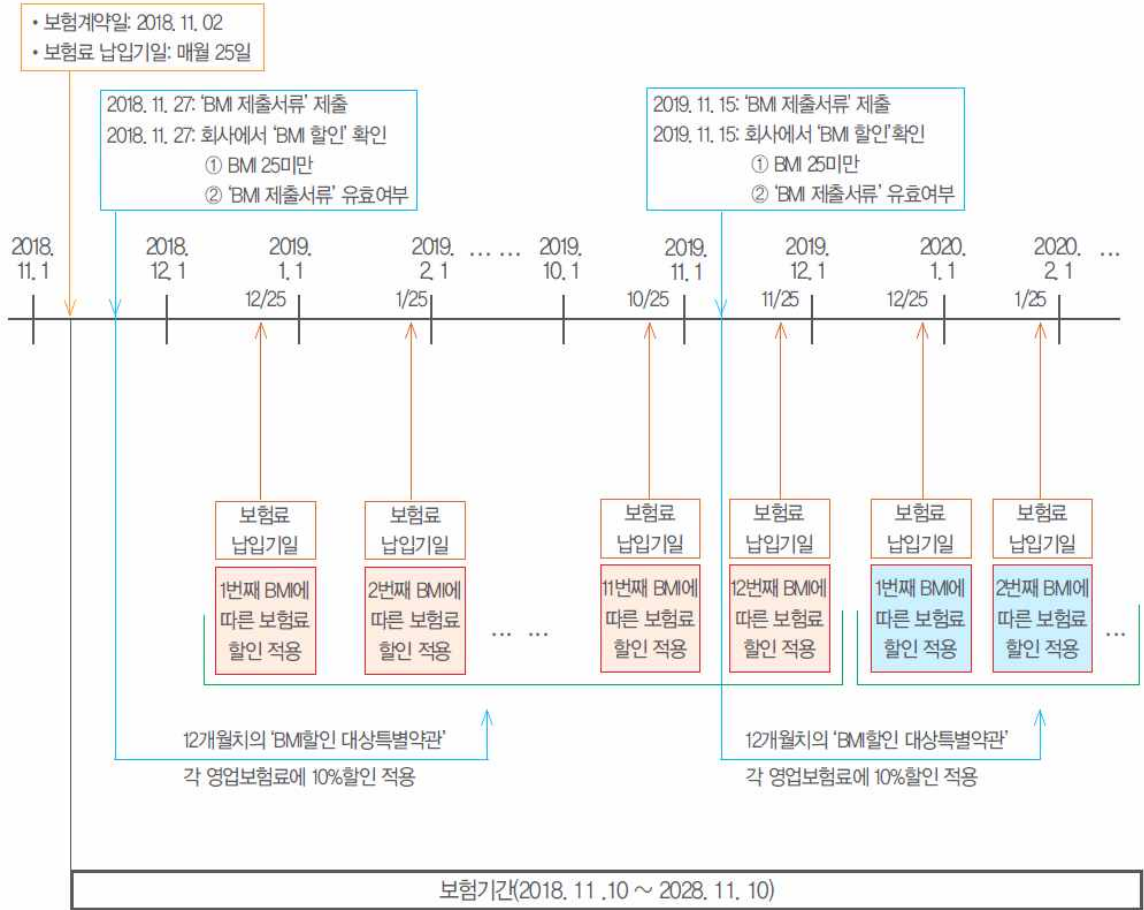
• 보험계약일: 2018. 11. 02
• 보험료 납입기일: 매월 25일

2018. 11. 27: 'BMI 제출서류' 제출
2018. 11. 27: 회사에서 'BMI 할인' 확인
① BMI 25미만
② 'BMI 제출서류' 유효여부

2019. 11. 15: 'BMI 제출서류' 제출
2019. 11. 15: 회사에서 'BMI 할인' 확인
① BMI 25미만
② 'BMI 제출서류' 유효여부

2018. 11. 1

2018. 12. 1

2019. 1. 1

12/25

2019. 2. 1

1/25

……

2019. 10. 1

2019. 11. 1

10/25

2019. 12. 1

11/25

2020. 1. 1

12/25

2020. 2. 1

1/25

…

보험료 납입기일

1번째 BMI에 따른 보험료 할인 적용

보험료 납입기일

2번째 BMI에 따른 보험료 할인 적용

……

보험료 납입기일

11번째 BMI에 따른 보험료 할인 적용

보험료 납입기일

12번째 BMI에 따른 보험료 할인 적용

보험료 납입기일

1번째 BMI에 따른 보험료 할인 적용

보험료 납입기일

2번째 BMI에 따른 보험료 할인 적용

…

12개월치의 'BMI할인 대상특별약관'
각 영업보험료에 10%할인 적용

12개월치의 'BMI할인 대상특별약관'
각 영업보험료에 10%할인 적용

보험기간(2018. 11 .10 ~ 2028. 11. 10)